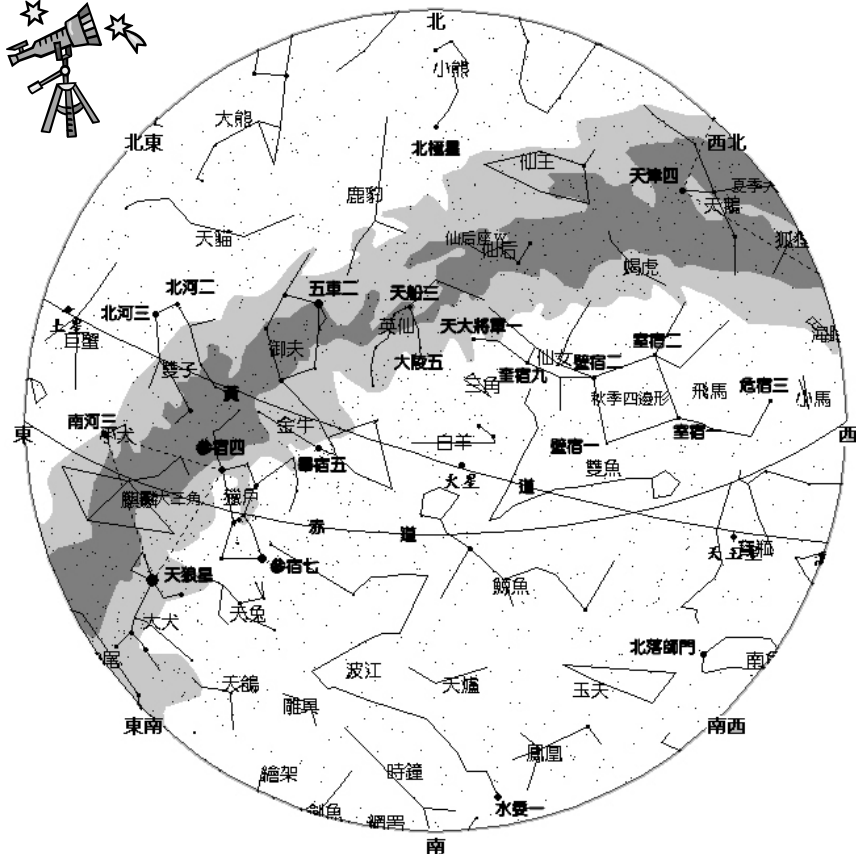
北
小熊
大熊
北東
北極星
仙王
西北
天津四
夏季大
天鵝
鹿豹
天貓
仙后座W
仙后
狐狸
蝎虎
北河二
五車二
天船三
北河三
土星
巨蟹
御夫
英仙
天大將軍一
海豚
大陵五
仙女
壁宿二
室宿二
雙子
黃
三角
婁宿九
秋季四邊形
飛馬
危宿三
小馬
南河三
小犬
金牛
東
參宿四
畢宿五
白羊
壁宿一
室宿一
西
雙魚
麒麟
冬季大三角
獵戶
火星
道
赤
道
天王星
寶瓶
參宿七
天狼星
鯨魚
大犬
天兔
北落師門
船尾
南魚
天鴿
波江
天爐
玉夫
東南
雕具
南西
鳳凰
繪架
時鐘
劍魚
網罟
水委一
南